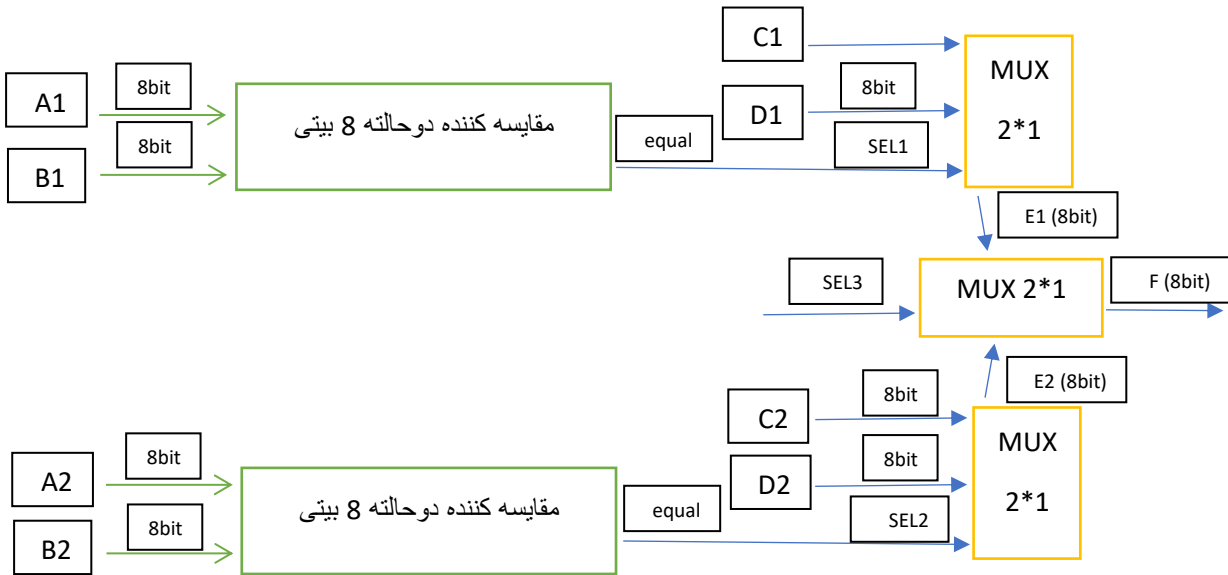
C1

A1

8bit

8bit

MUX

2*1

D1

مقایسه کننده دوحالته 8 بیتی

8bit

equal

SEL1

B1

E1 (8bit)

SEL3

MUX 2*1

F (8bit)

E2 (8bit)

8bit

C2

MUX

2*1

8bit

A2

8bit

D2

equal

مقایسه کننده دوحالته 8 بیتی

SEL2

8bit

B2